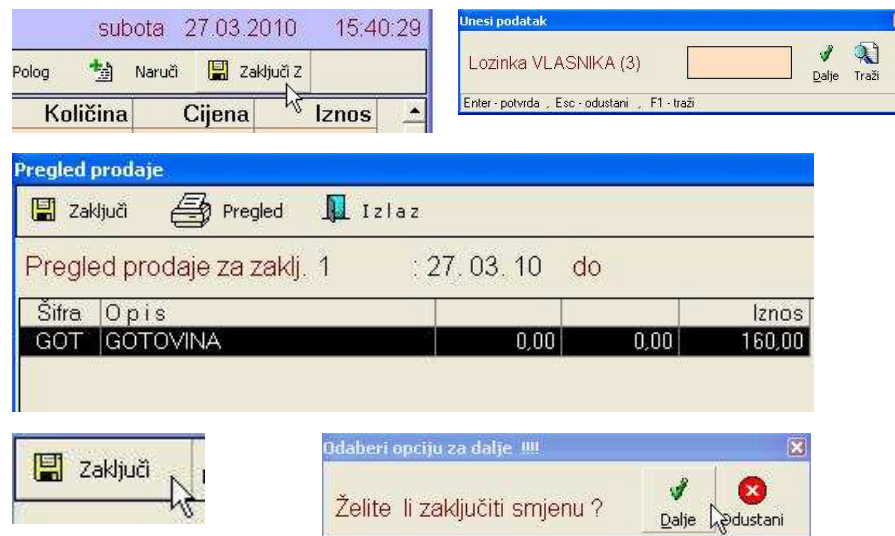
subota 27.03.2010 15:40:29

Polog Naruči Zaključi Z

| Količina | Cijena | Iznos |
|---|---|---|

Unesi podatak

Lozinka VLASNIKA (3)

Dalje Traži

Enter - potvrda , Esc - odustani , F1 - traži

Pregled prodaje

Zaključi Pregled Izlaz

Pregled prodaje za zaklj. 1 : 27. 03. 10 do

| Šifra | Opis | | | Iznos |
|---|---|---|---|---|
| GOT | GOTOVINA | 0,00 | 0,00 | 160,00 |

Zaključi

Odaberi opciju za dalje !!!!

Želite li zaključiti smjenu ?

Dalje Odustani